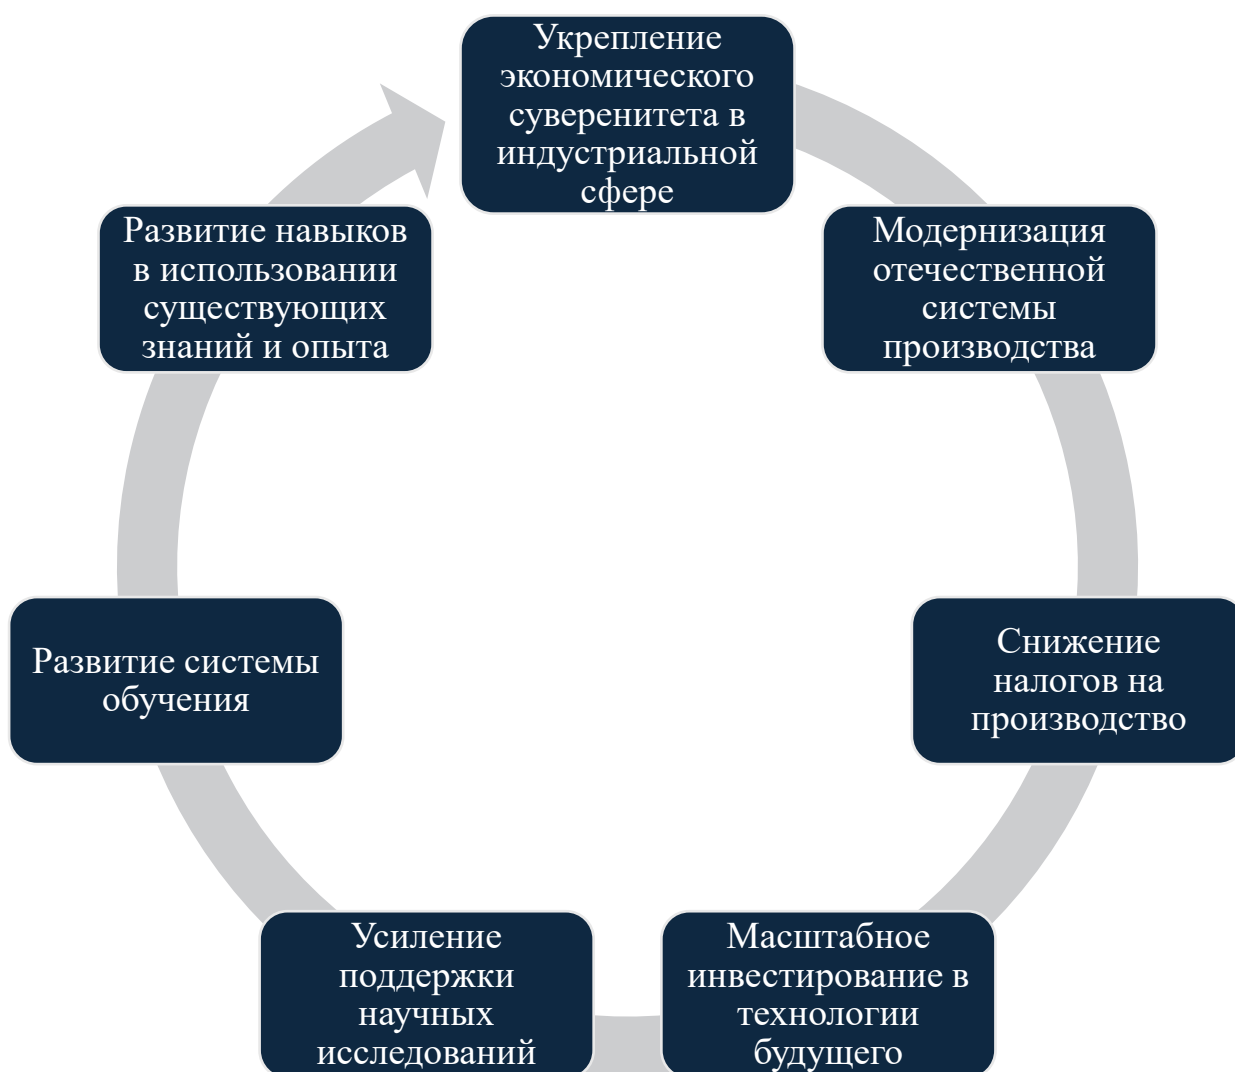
Укрепление экономического суверенитета в индустриальной сфере

Модернизация отечественной системы производства

Снижение налогов на производство

Масштабное инвестирование в технологии будущего

Усиление поддержки научных исследований

Развитие системы обучения

Развитие навыков в использовании существующих знаний и опыта